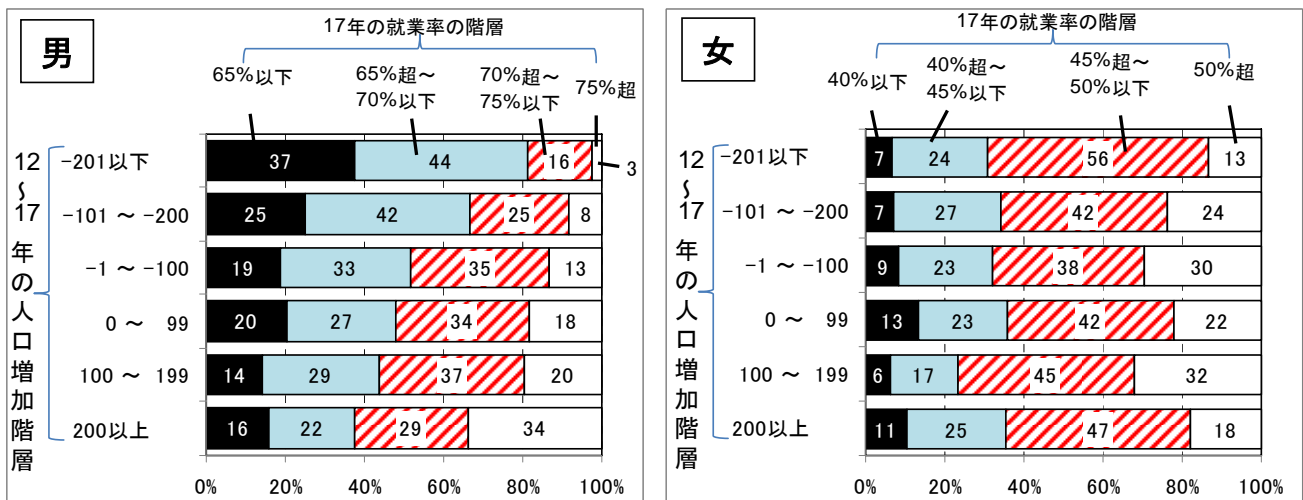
男

17年の就業率の階層

65%以下
65%超～70%以下
70%超～75%以下
75%超

12～17年の人口増加階層

| | 65%以下 | 65%超～70%以下 | 70%超～75%以下 | 75%超 |
|---|---|---|---|---|
| -201以下 | 37 | 44 | 16 | 3 |
| -101 ～ -200 | 25 | 42 | 25 | 8 |
| -1 ～ -100 | 19 | 33 | 35 | 13 |
| 0 ～ 99 | 20 | 27 | 34 | 18 |
| 100 ～ 199 | 14 | 29 | 37 | 20 |
| 200以上 | 16 | 22 | 29 | 34 |

0% 20% 40% 60% 80% 100%

女

17年の就業率の階層

40%以下
40%超～45%以下
45%超～50%以下
50%超

12～17年の人口増加階層

| | 40%以下 | 40%超～45%以下 | 45%超～50%以下 | 50%超 |
|---|---|---|---|---|
| -201以下 | 7 | 24 | 56 | 13 |
| -101 ～ -200 | 7 | 27 | 42 | 24 |
| -1 ～ -100 | 9 | 23 | 38 | 30 |
| 0 ～ 99 | 13 | 23 | 42 | 22 |
| 100 ～ 199 | 6 | 17 | 45 | 32 |
| 200以上 | 11 | 25 | 47 | 18 |

0% 20% 40% 60% 80% 100%